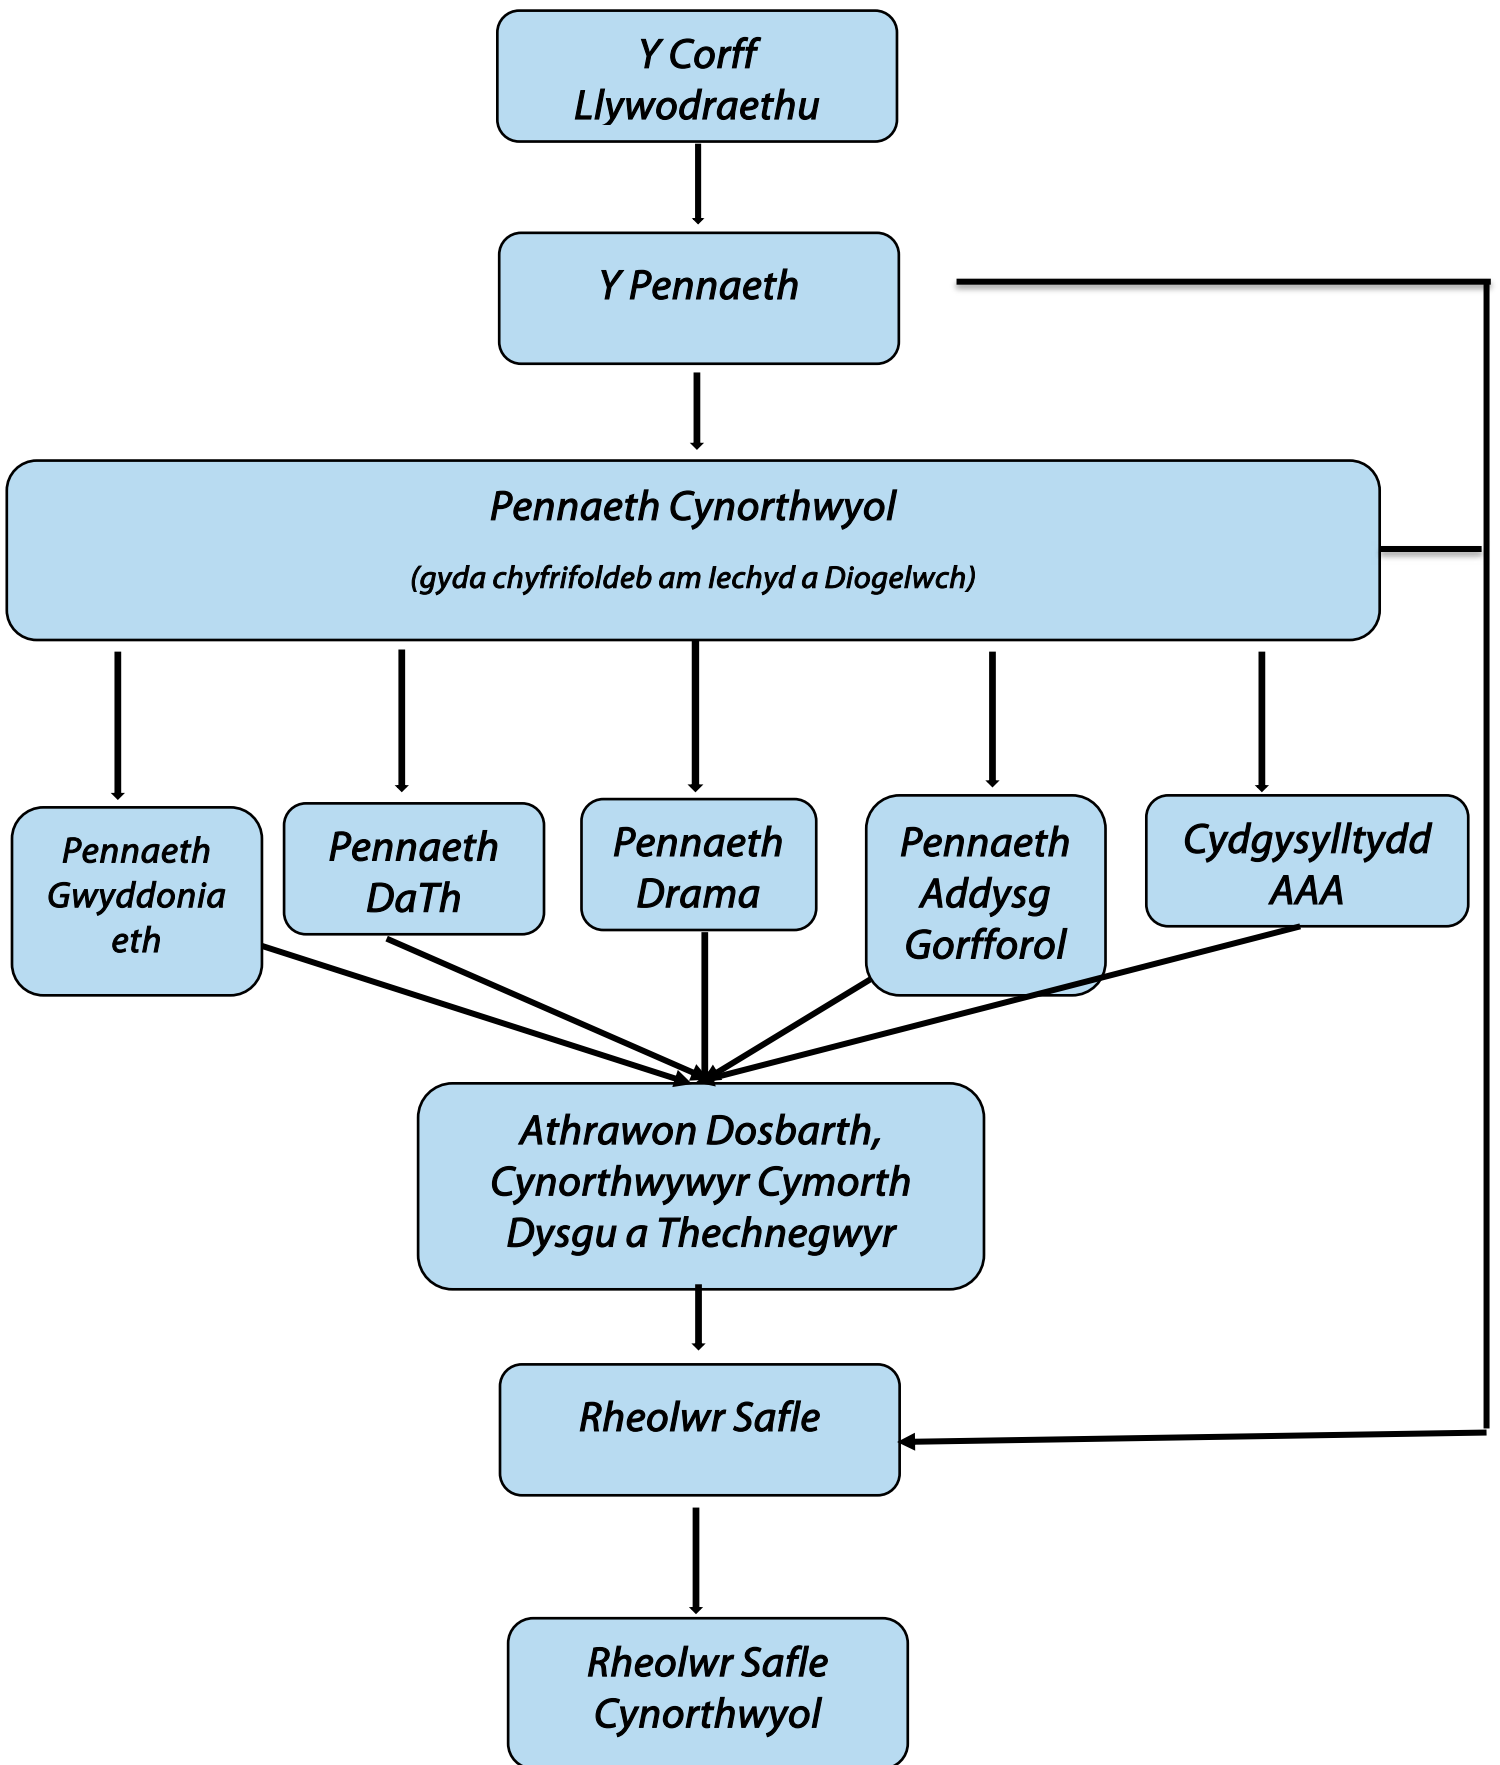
Y Corff Llywodraethu

Y Pennaeth

Pennaeth Cynorthwyol

(gyda chyfrifoldeb am Iechyd a Diogelwch)

Pennaeth Gwyddonia eth

Pennaeth DaTh

Pennaeth Drama

Pennaeth Addysg Gorfforol

Cydgysylltydd AAA

Athrawon Dosbarth, Cynorthwywyr Cymorth Dysgu a Thechnegwyr

Rheolwr Safle

Rheolwr Safle Cynorthwyol